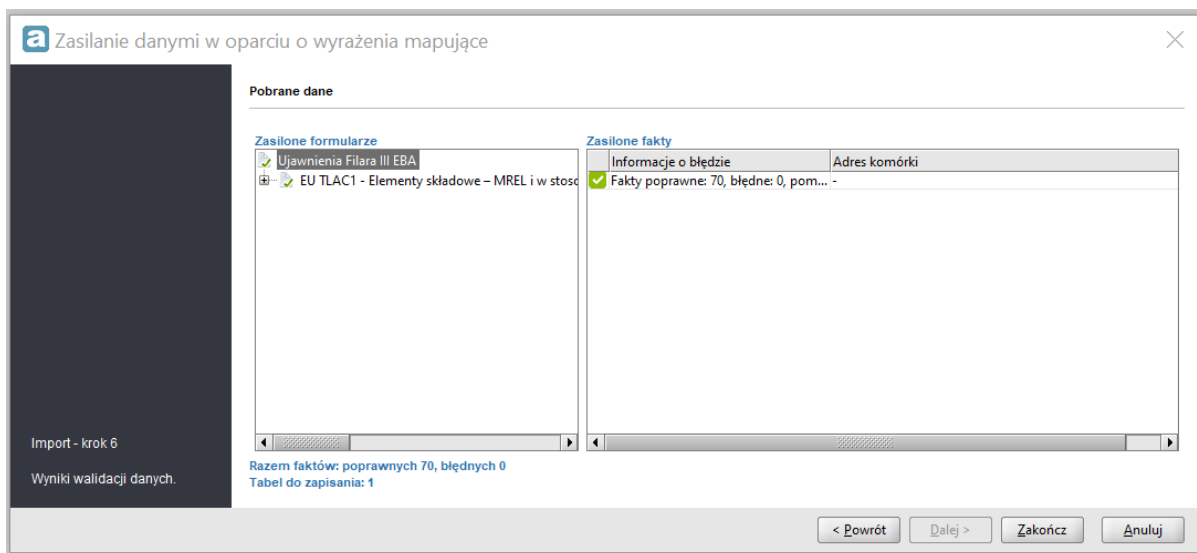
a Zasilanie danymi w oparciu o wyrażenia mapujące

Pobrane dane

Zasilone formularze

Ujawnienia Filara III EBA

EU TLAC1 - Elementy składowe – MREL i w stosc

Zasilone fakty

| | Informacje o błędzie | Adres komórki |
|---|---|---|
| ✓ | Fakty poprawne: 70, błędne: 0, pom... | - |

Razem faktów: poprawnych 70, błędnych 0
Tabel do zapisania: 1

Import - krok 6

Wyniki walidacji danych.

< Powrót | Dalej > | Zakończ | Anuluj